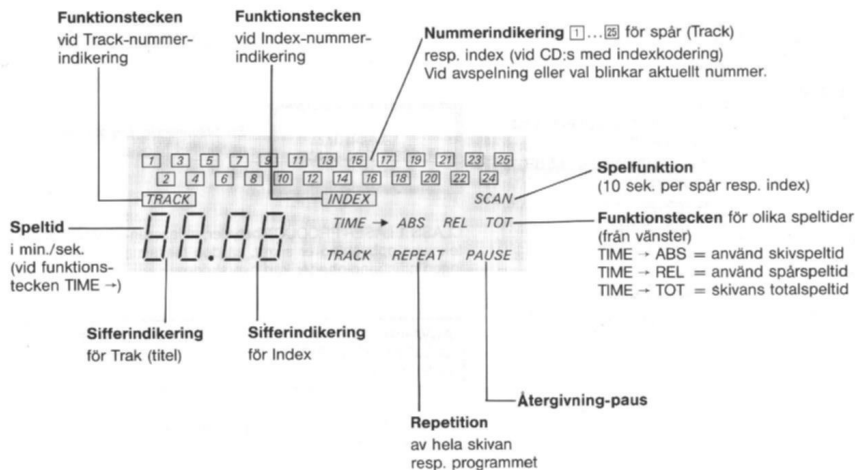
**Funktionstecken**
vid Track-nummer-indikering

**Funktionstecken**
vid Index-nummer-indikering

**Nummerindikering** 1 ... 25 för spår (Track) resp. index (vid CD:s med indexkodering) Vid avspelning eller val blinkar aktuellt nummer.

1 3 5 7 9 11 13 15 17 19 21 23 25
2 4 6 8 10 12 14 16 18 20 22 24
TRACK INDEX SCAN
TIME → ABS REL TOT
88.88
TRACK REPEAT PAUSE

**Spelfunktion**
(10 sek. per spår resp. index)

**Speltid**
i min./sek.
(vid funktionstecken TIME →)

**Funktionstecken** för olika speltider (från vänster)
TIME → ABS = använd skivspeltid
TIME → REL = använd spårspeltid
TIME → TOT = skivans totalspeltid

**Sifferindikering**
för Trak (titel)

**Sifferindikering**
för Index

**Återgivning-paus**

**Repetition**
av hela skivan
resp. programmet